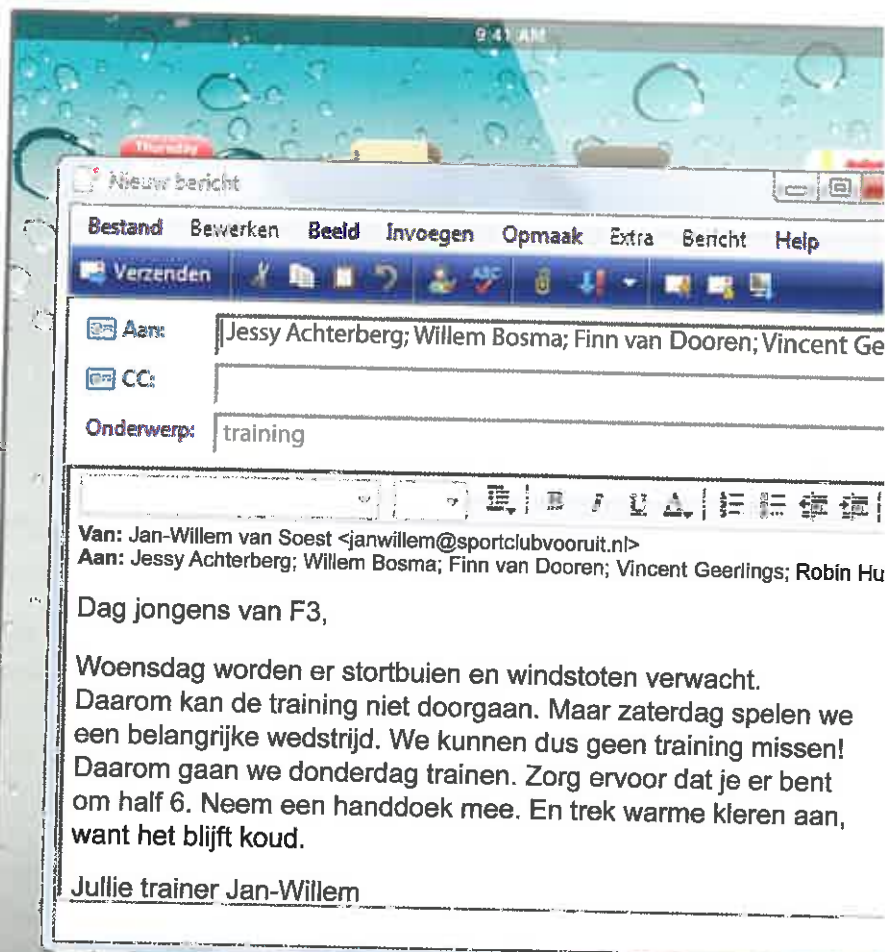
9:41 AM

Thursday

Nieuw bericht

Bestand Bewerken Beeld Invoegen Opmaak Extra Bericht Help

Verzenden

Aan: Jessy Achterberg; Willem Bosma; Finn van Dooren; Vincent Ge

CC:

Onderwerp: training

Van: Jan-Willem van Soest <janwillem@sportclubvooruit.nl>
Aan: Jessy Achterberg; Willem Bosma; Finn van Dooren; Vincent Geerlings; Robin Hu

Dag jongens van F3,

Woensdag worden er stortbuien en windstoten verwacht. Daarom kan de training niet doorgaan. Maar zaterdag spelen we een belangrijke wedstrijd. We kunnen dus geen training missen! Daarom gaan we donderdag trainen. Zorg ervoor dat je er bent om half 6. Neem een handdoek mee. En trek warme kleren aan, want het blijft koud.

Jullie trainer Jan-Willem